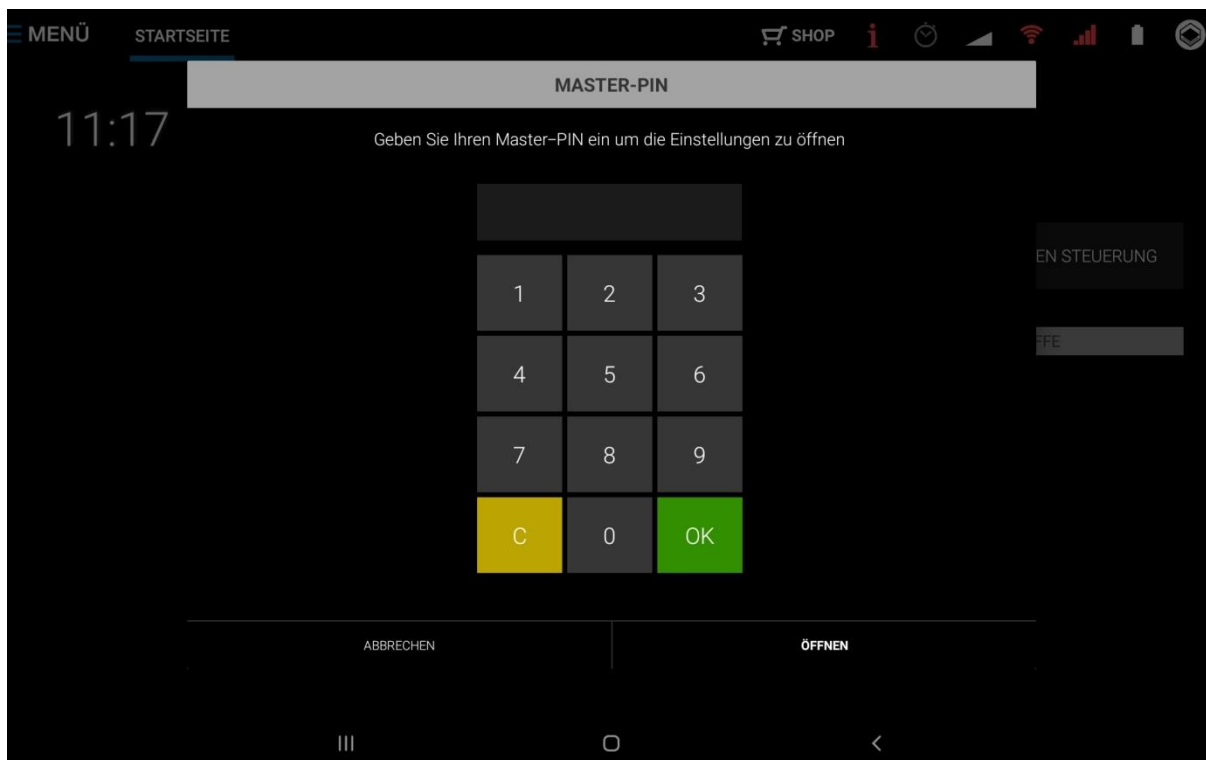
MENÜ STARTSEITE SHOP i

11:17

MASTER-PIN

Geben Sie Ihren Master–PIN ein um die Einstellungen zu öffnen

EN STEUERUNG

FFE

| 1 | 2 | 3 |
|---|---|---|
| 4 | 5 | 6 |
| 7 | 8 | 9 |
| C | 0 | OK |

ABBRECHEN

ÖFFNEN